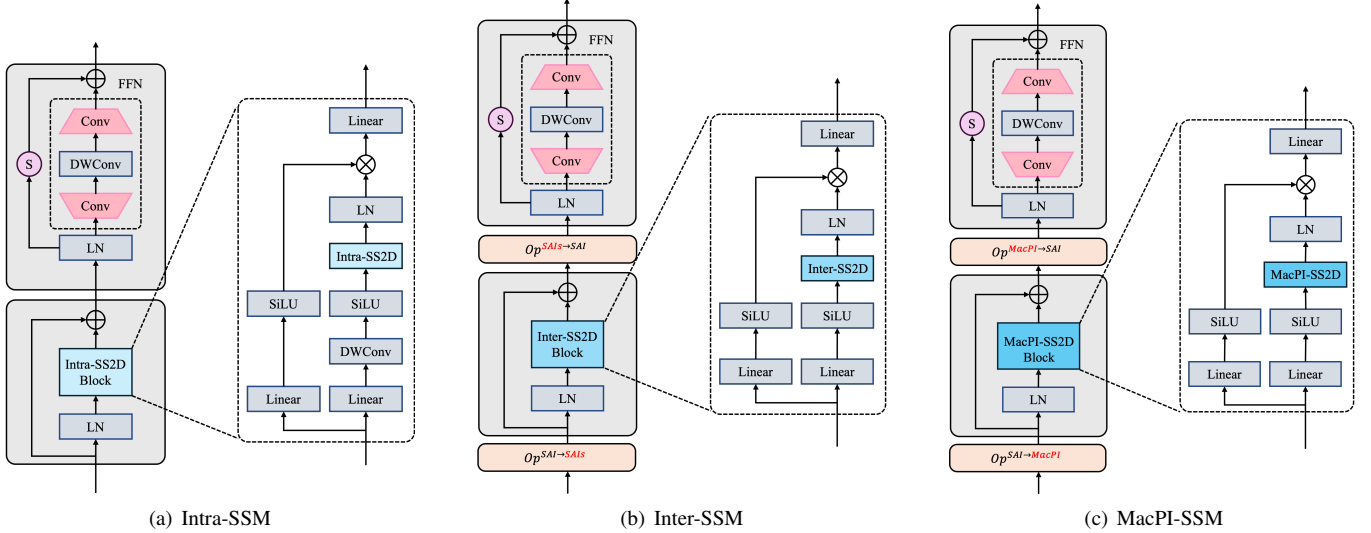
FFN

Conv

DWConv

Conv

S

LN

Intra-SS2D Block

LN

Linear

LN

Intra-SS2D

SiLU

SiLU

DWConv

Linear

Linear

(a) Intra-SSM

FFN

Conv

DWConv

Conv

S

LN

$Op^{SAIs \rightarrow SAI}$

Inter-SS2D Block

LN

$Op^{SAI \rightarrow SAIs}$

Linear

LN

Inter-SS2D

SiLU

SiLU

Linear

Linear

(b) Inter-SSM

FFN

Conv

DWConv

Conv

S

LN

$Op^{MacPI \rightarrow SAI}$

MacPI-SS2D Block

LN

$Op^{SAI \rightarrow MacPI}$

Linear

LN

MacPI-SS2D

SiLU

SiLU

Linear

Linear

(c) MacPI-SSM